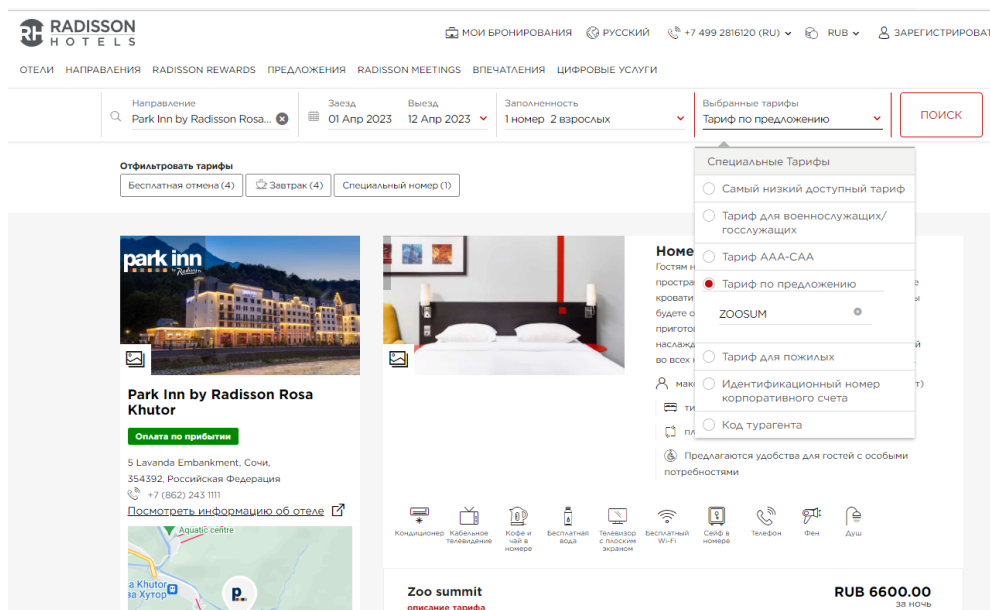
RH RADISSON HOTELS

МОИ БРОНИРОВАНИЯ РУССКИЙ +7 499 2816120 (RU) RUB ЗАРЕГИСТРИРОВАТ

ОТЕЛИ НАПРАВЛЕНИЯ RADISSON REWARDS ПРЕДЛОЖЕНИЯ RADISSON MEETINGS ВПЕЧАТЛЕНИЯ ЦИФРОВЫЕ УСЛУГИ

Направление
Park Inn by Radisson Rosa...

Заезд
01 Апр 2023

Выезд
12 Апр 2023

Заполненность
1 номер 2 взрослых

Выбранные тарифы
Тариф по предложению

ПОИСК

Отфильтровать тарифы
Бесплатная отмена (4) Завтрак (4) Специальный номер (1)

Специальные Тарифы
Самый низкий доступный тариф
Тариф для военнослужащих/госслужащих
Тариф ААА-САА
Тариф по предложению
ZOOSUM
Тариф для пожилых
Идентификационный номер корпоративного счета
Код турагента

park inn by Radisson

Park Inn by Radisson Rosa Khutor

Оплата по прибытии

5 Lavanda Embankment, Сочи, 354392, Российская Федерация
+7 (862) 243 1111
Посмотреть информацию об отеле

Aquatic centre
а Khutor
ва Хутор

Номе
Гостям н
простра
кровати
будете о
пригото
наслаж
во всех

е
макс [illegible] т)
ти
пл
Предлагаются удобства для гостей с особыми потребностями

Кондиционер Кабельное телевидение Кофе и чай в номере Бесплатная вода Телевизор с плоским экраном Бесплатный Wi-Fi Сейф в номере Телефон Фен Душ

Zoo summit
описание тарифа
RUB 6600.00
за ночь